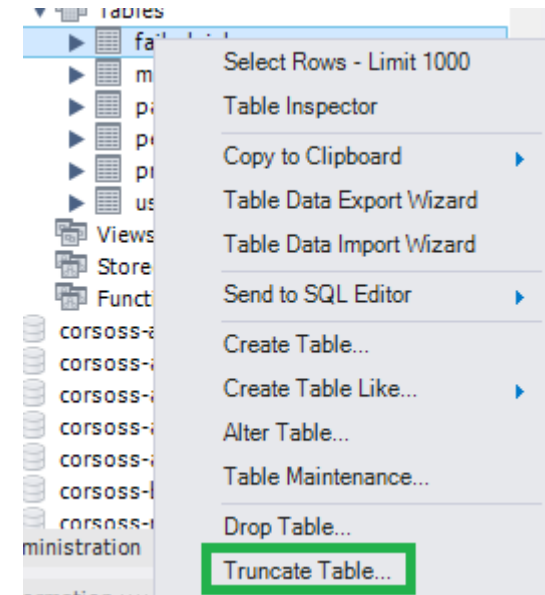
Tables
fa
m
pa
pe
pr
us
Views
Store
Funct
corsoss-a
corsoss-a
corsoss-a
corsoss-a
corsoss-a
corsoss-l
corsoss-
ministration

Select Rows - Limit 1000
Table Inspector
Copy to Clipboard
Table Data Export Wizard
Table Data Import Wizard
Send to SQL Editor
Create Table...
Create Table Like...
Alter Table...
Table Maintenance...
Drop Table...
Truncate Table...